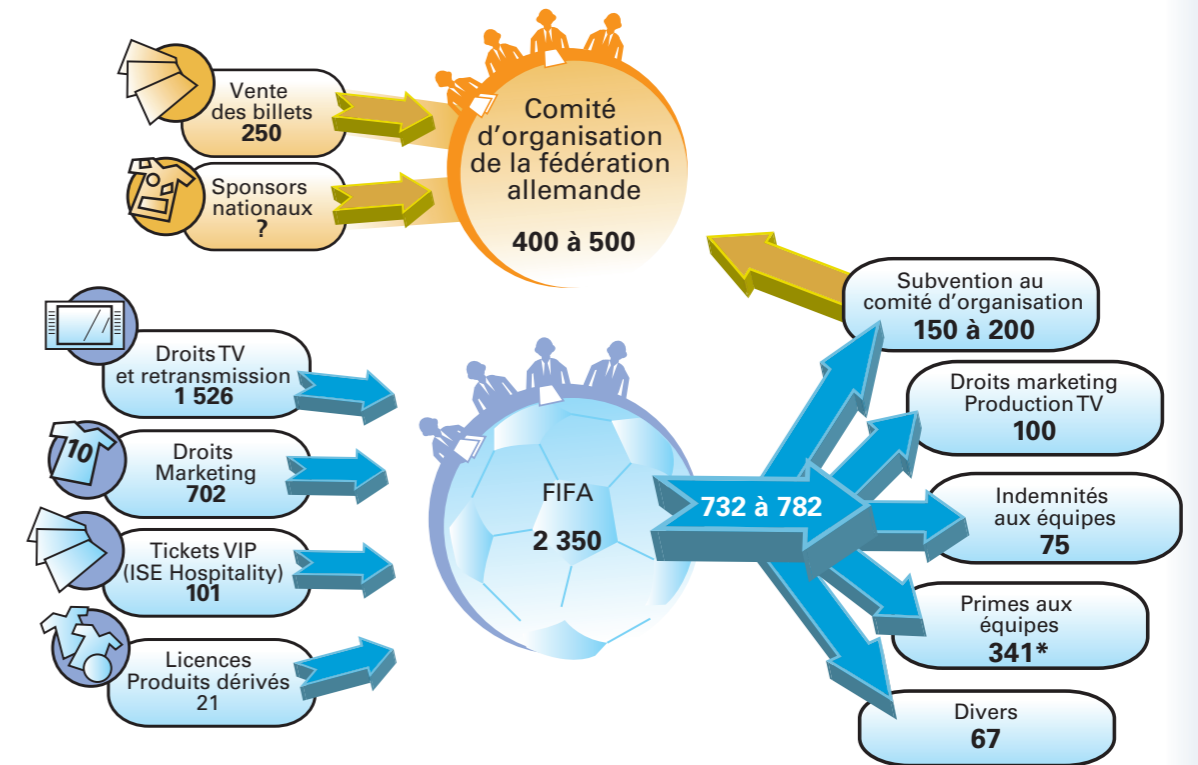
Vente des billets
250

Sponsors nationaux
?

Comité d'organisation de la fédération allemande

400 à 500

Subvention au comité d'organisation
150 à 200

Droits TV et retransmission
1 526

Droits Marketing
702

Tickets VIP (ISE Hospitality)
101

Licences Produits dérivés
21

10

FIFA
2 350

732 à 782

Droits marketing Production TV
100

Indemnités aux équipes
75

Primes aux équipes
341*

Divers
67